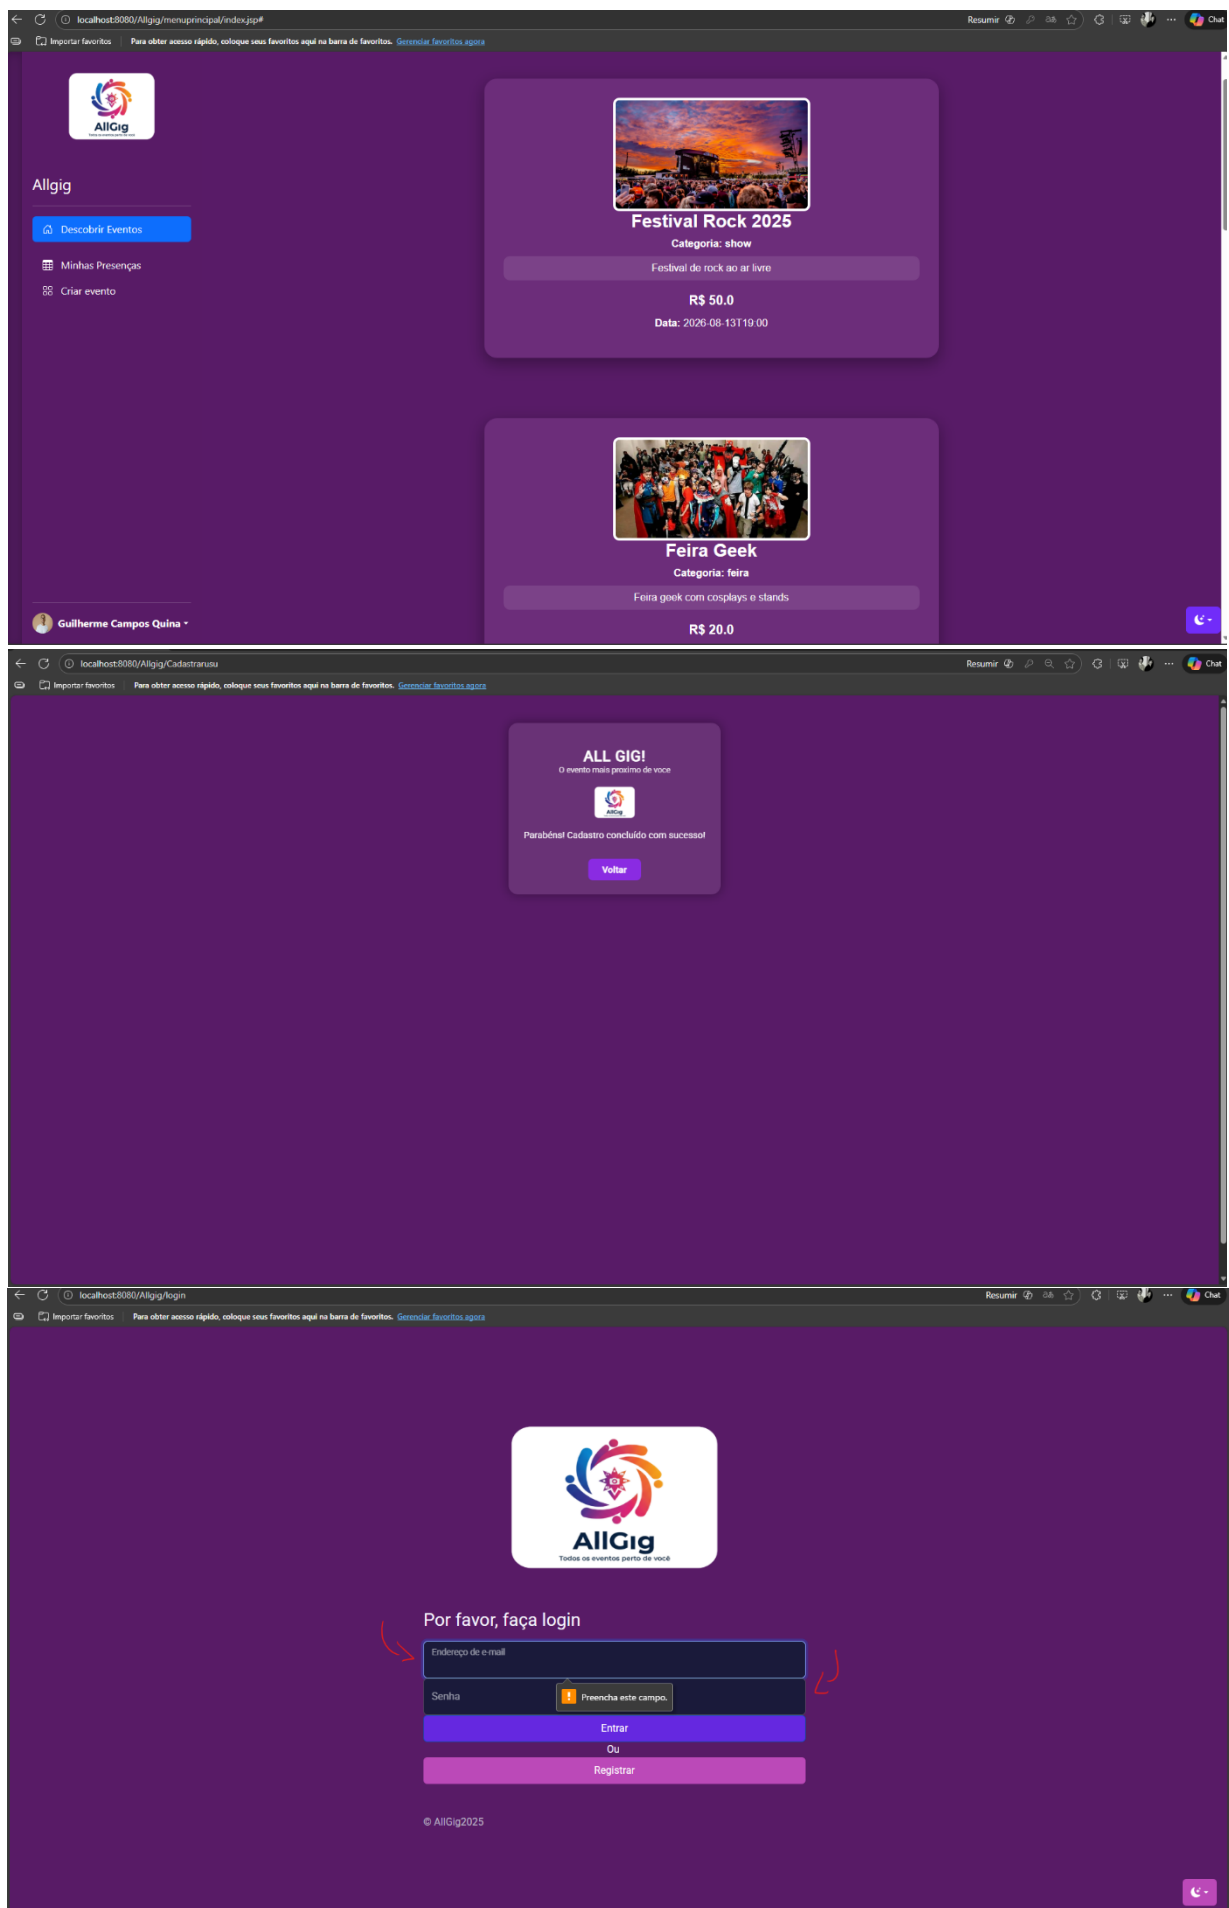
localhost:8080/Allgig/menuprincipal/index.jsp#

Resumir

Chat

Importar favoritos

Para obter acesso rápido, coloque seus favoritos aqui na barra de favoritos. Gerenciar favoritos agora

AllGig

Allgig

Descobrir Eventos

Minhas Presenças

Criar evento

Guilherme Campos Quina

Festival Rock 2025

Categoria: show

Festival de rock ao ar livre

R$ 50.0

Data: 2026-08-13T19:00

Feira Geek

Categoria: feira

Feira geek com cosplays e stands

R$ 20.0

localhost:8080/Allgig/Cadastrarusu

Resumir

Chat

Importar favoritos

Para obter acesso rápido, coloque seus favoritos aqui na barra de favoritos. Gerenciar favoritos agora

ALL GIG!

O evento mais proximo de voce

AllGig

Parabéns! Cadastro concluído com sucesso!

Voltar

localhost:8080/Allgig/login

Resumir

Chat

Importar favoritos

Para obter acesso rápido, coloque seus favoritos aqui na barra de favoritos. Gerenciar favoritos agora

AllGig

Todos os eventos perto de você

Por favor, faça login

Endereço de e-mail

Senha

Preencha este campo.

Entrar

Ou

Registrar

© AllGig2025